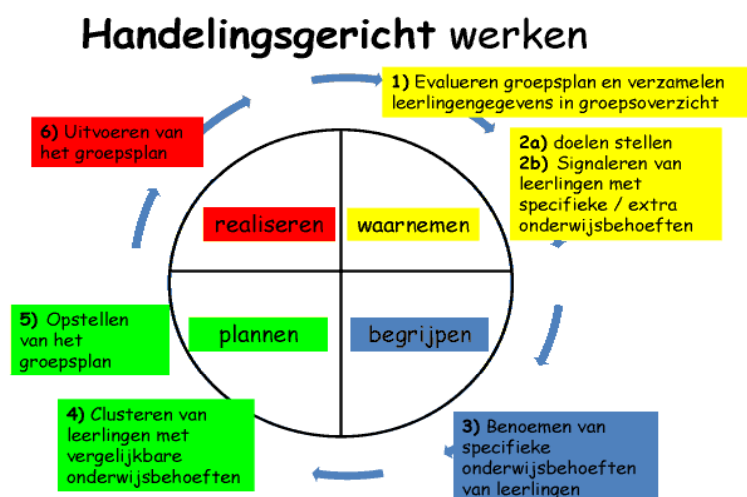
Handelingsgericht werken

1) Evalueren groepsplan en verzamelen leerlingengegevens in groepsoverzicht

2a) doelen stellen
2b) Signaleren van leerlingen met specifieke / extra onderwijsbehoeften

3) Benoemen van specifieke onderwijsbehoeften van leerlingen

4) Clusteren van leerlingen met vergelijkbare onderwijsbehoeften

5) Opstellen van het groepsplan

6) Uitvoeren van het groepsplan

realiseren

waarnemen

plannen

begrijpen